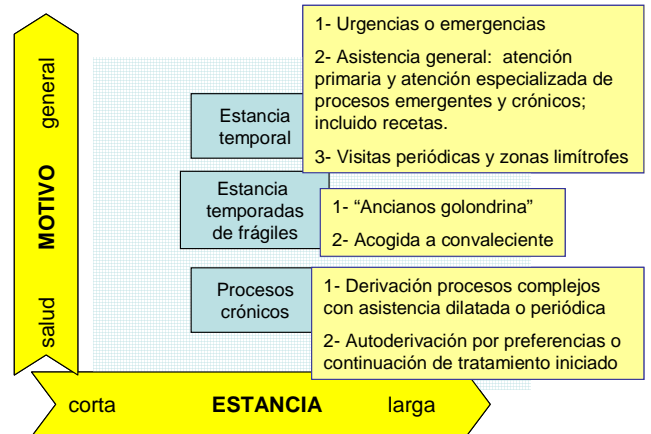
general

MOTIVO

salud

Estancia temporal

1- Urgencias o emergencias

2- Asistencia general: atención primaria y atención especializada de procesos emergentes y crónicos; incluido recetas.

3- Visitas periódicas y zonas limítrofes

Estancia temporadas de frágiles

1- "Ancianos golondrina"

2- Acogida a convaleciente

Procesos crónicos

1- Derivación procesos complejos con asistencia dilatada o periódica

2- Autoderivación por preferencias o continuación de tratamiento iniciado

corta ESTANCIA larga